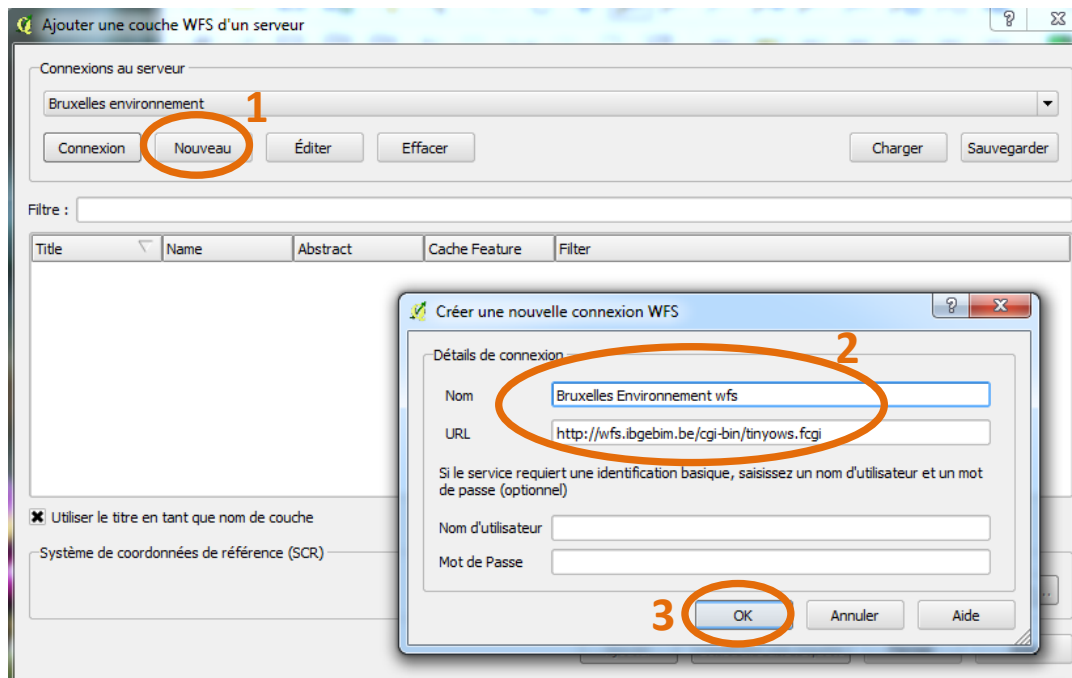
Ajouter une couche WFS d'un serveur

?

Connexions au serveur

Bruxelles environnement

1

Connexion

Nouveau

Éditer

Effacer

Charger

Sauvegarder

Filtre :

| Title | Name | Abstract | Cache Feature | Filter |
|---|---|---|---|---|

Utiliser le titre en tant que nom de couche

Système de coordonnées de référence (SCR)

Créer une nouvelle connexion WFS

?

Détails de connexion

2

Nom

Bruxelles Environnement wfs

URL

http://wfs.ibgebim.be/cgi-bin/tinyows.fcgi

Si le service requiert une identification basique, saisissez un nom d'utilisateur et un mot de passe (optionnel)

Nom d'utilisateur

Mot de Passe

3

OK

Annuler

Aide